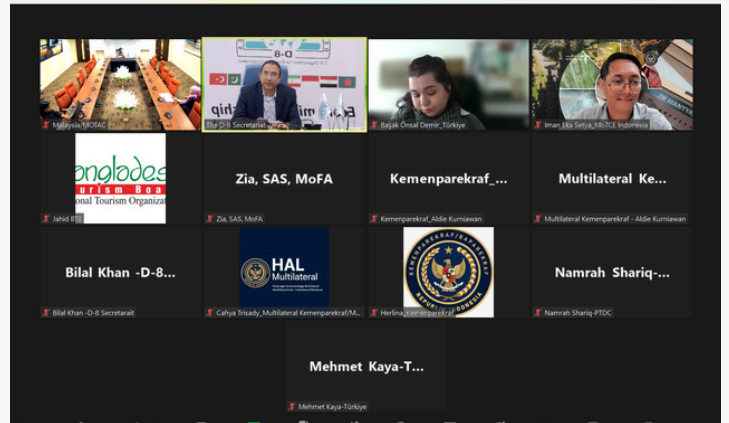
Malaysia/MOTAC

D-8

The D-8 Secretariat

Başak Önsal Demir_Türkiye

Iman Eka Setya_MoTCE Indonesia

angladesh
urism Boa
onal Tourism Organiza

Jahid BTB

Zia, SAS, MoFA

Zia, SAS, MoFA

Kemenparekraf_...

Kemenparekraf_Aldie Kurniawan

Multilateral Ke...

Multilateral Kemenparekraf - Aldie Kurniawan

Bilal Khan -D-8...

Bilal Khan -D-8 Secretarait

HAL
Multilateral

Cahya Trisady_Multilateral Kemenparekraf/M...

KEMENPAREKRAF/BAPAREKRAF
REPUBLIK INDONESIA

Herlina_Kemenparekraf

Namrah Shariq-...

Namrah Shariq-PTDC

Mehmet Kaya-T...

Mehmet Kaya-Türkiye